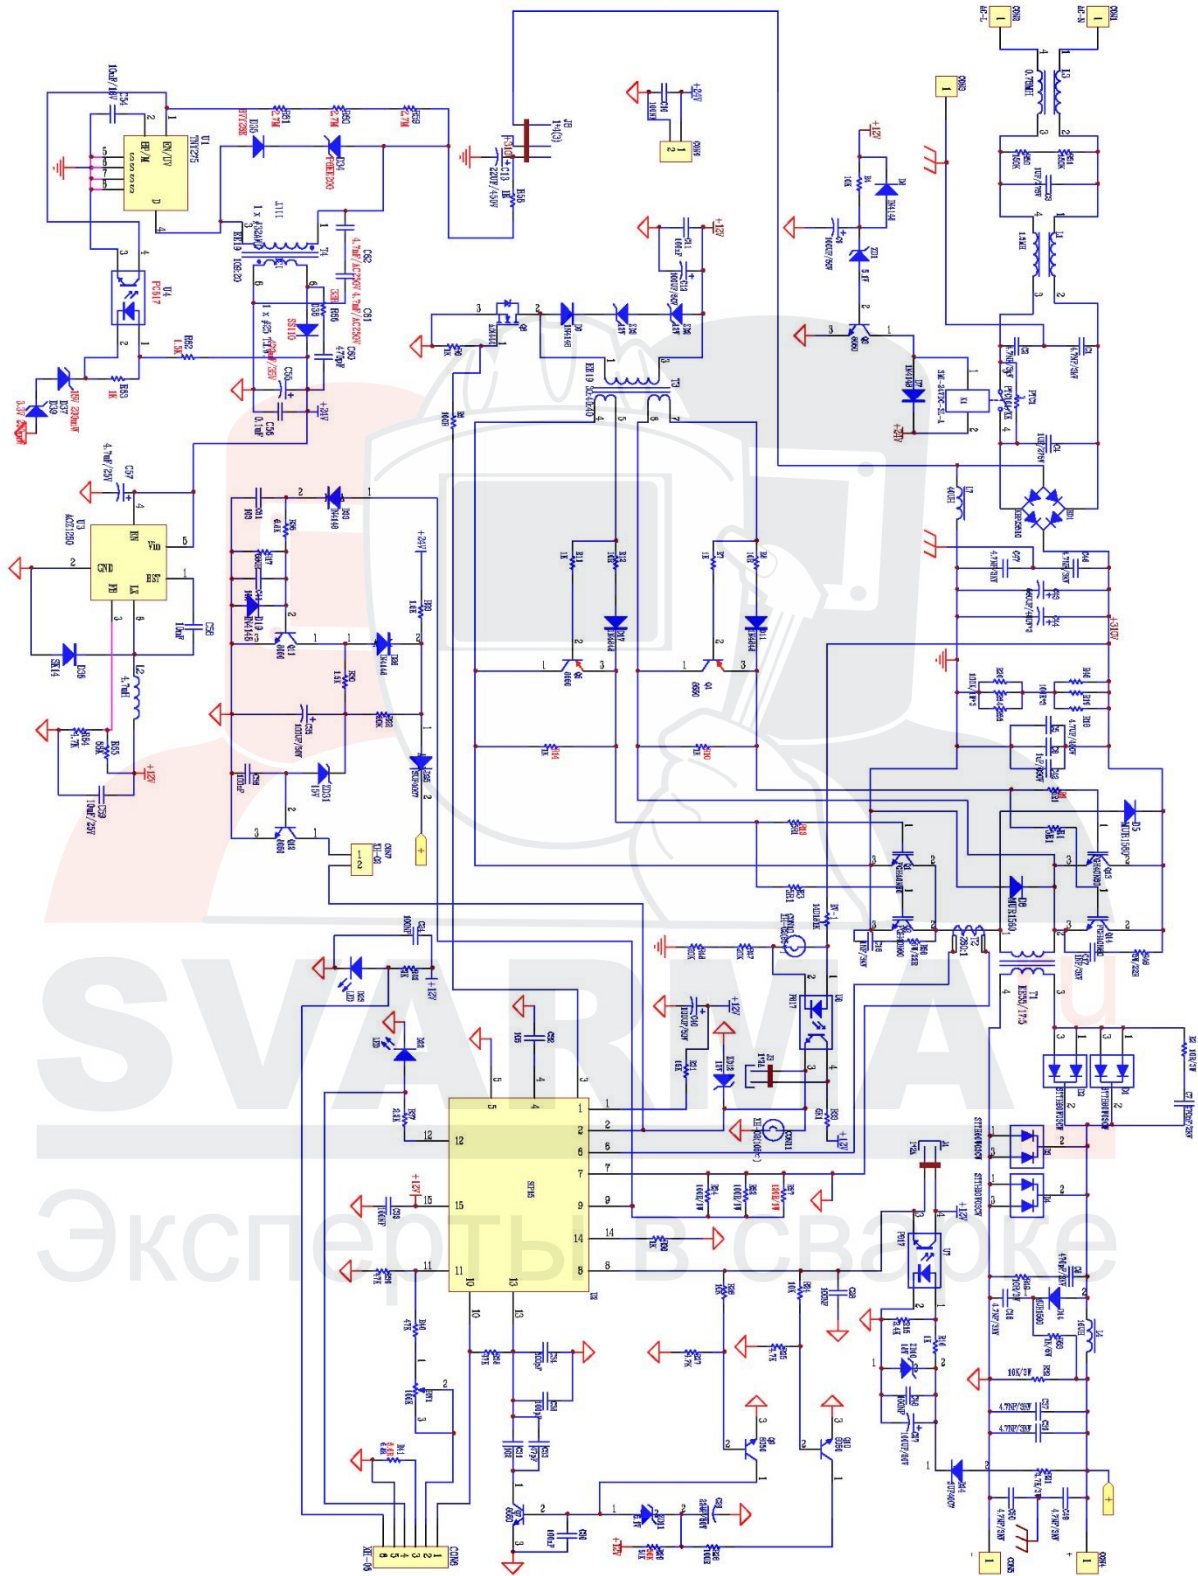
SVARKA
Эксперты в сварке
U1
TNY275
EN/UV
BP/M
S
D
U3
ACT4060
EN
Vin
GND
BS
FB
LX
SP25
U4
PC817
T1
T2
T3
T4
Q1
Q2
Q3
Q4
Q5
Q6
Q7
Q8
Q9
Q10
Q11
Q12
Q13
Q14
Q15
Q16
Q17
Q18
D1
D2
D3
D4
D5
D6
D7
D8
D9
D10
D11
D12
D13
D14
D15
D16
L1
L2
L3
L4
L5
L6
L7
C1
C2
C3
C4
C5
C6
C7
C8
C9
C10
CON1
CON2
CON3
CON4
CON5
CON6
CON7
CON8
CON9
J1
J2
J3
KBPC3510
+12V
+24V
+310V
+5V
3.3V
MUR1560
SS110
UF4007
1N4148
1N4007
LED1
LED2
PTC
10K
100nF
1K
2.2K
4.7K
47K
100K
4.7uF/25V
10uF/25V
220uF/450V
470uF/35V
1uF
100uF/25V
0.1uF
4.7nF/AC250V
4.7nF/AC300V
100nF/250V
10K/3W
1 2
3
4
5
6
7
8
9
10
11
12
13
14
15